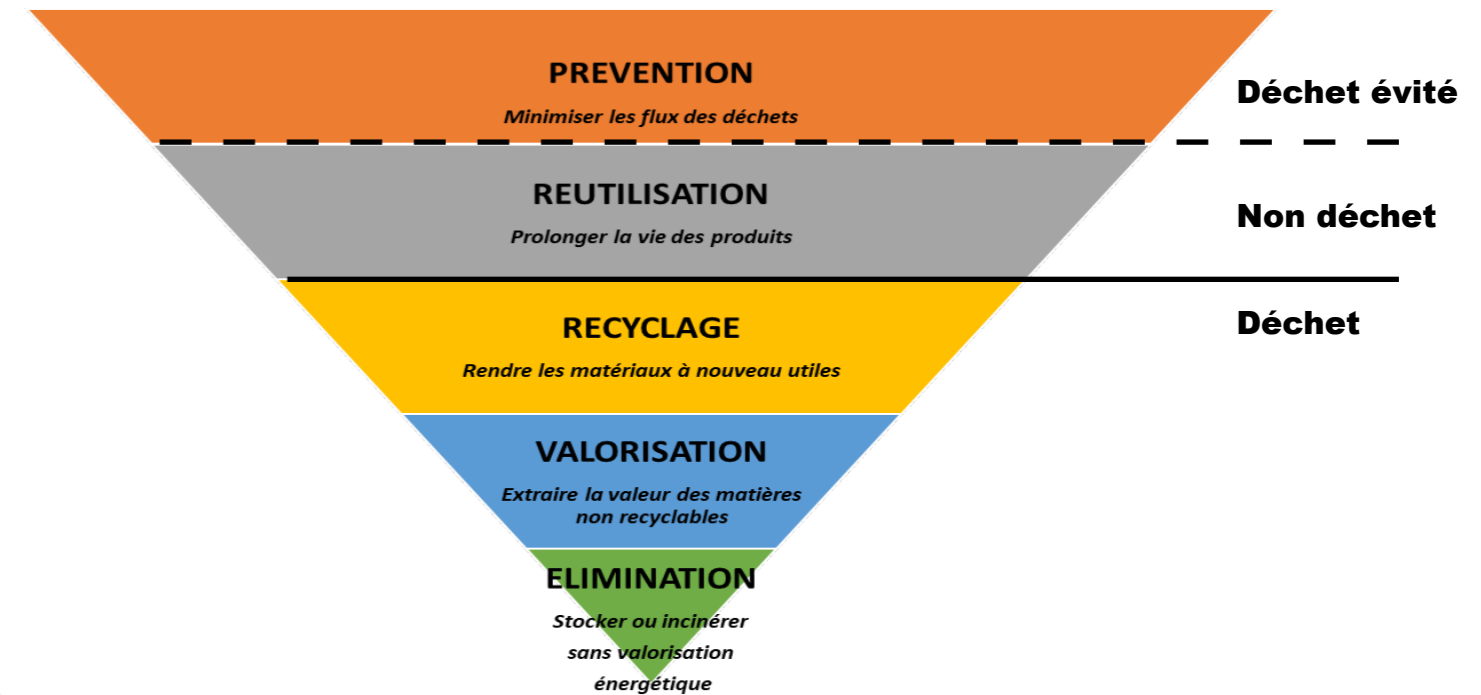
PREVENTION

Minimiser les flux des déchets

Déchet évité

REUTILISATION

Prolonger la vie des produits

Non déchet

RECYCLAGE

Rendre les matériaux à nouveau utiles

Déchet

VALORISATION

Extraire la valeur des matières non recyclables

ELIMINATION

Stocker ou incinérer sans valorisation énergétique